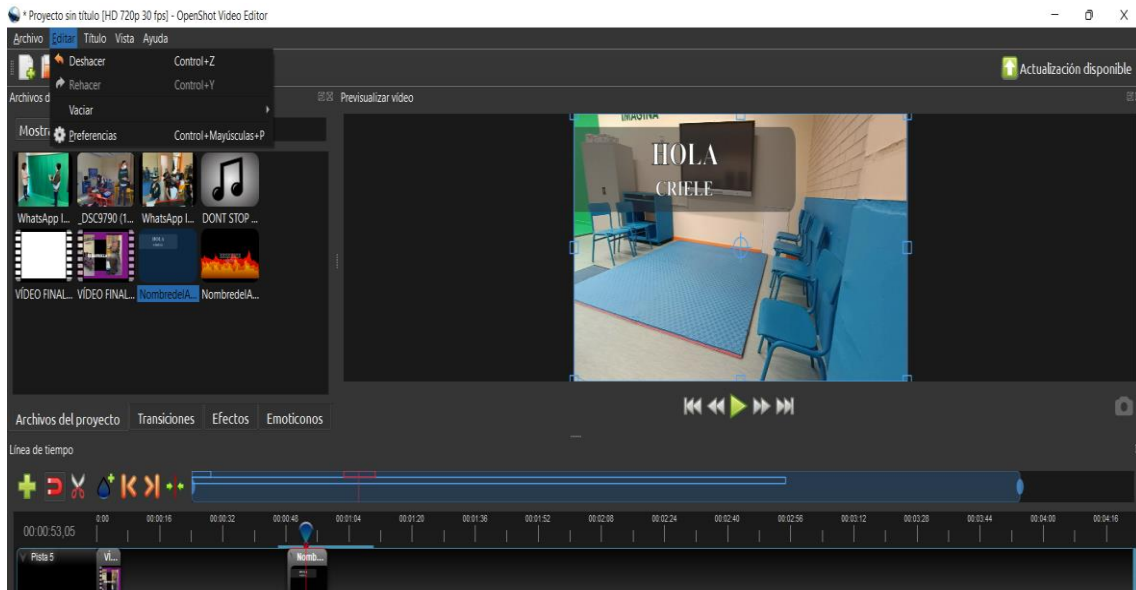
* Proyecto sin título [HD 720p 30 fps] - OpenShot Video Editor

Archivo Editar Título Vista Ayuda

Deshacer Control+Z
Rehacer Control+Y
Vaciar
Preferencias Control+Mayúsculas+P

Actualización disponible

Archivos d

Mostr

Previsualizar video

WhatsApp I... _DSC9790 (1... WhatsApp I... DONT STOP ...

VÍDEO FINAL... VÍDEO FINAL... NombredelA... NombredelA...

IMAGINA

HOLA

CRIELE

Archivos del proyecto Transiciones Efectos Emoticonos

Línea de tiempo

00:00:53,05

0:00 00:00:16 00:00:32 00:00:48 00:01:04 00:01:20 00:01:36 00:01:52 00:02:08 00:02:24 00:02:40 00:02:56 00:03:12 00:03:28 00:03:44 00:04:00 00:04:16

Pista 5

Vi...

Nomb...